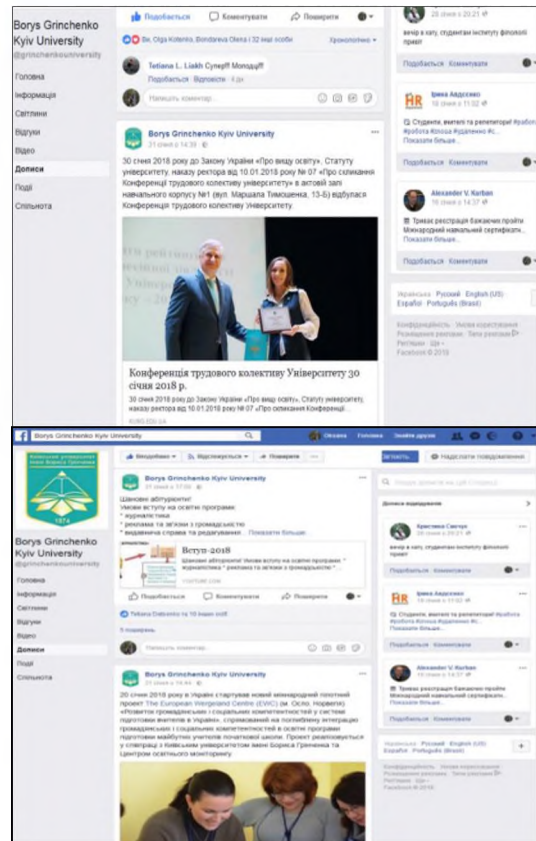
Borys Grinchenko Kyiv University
@grinchenkouniversity

Головна
Інформація
Світлини
Відгуки
Відео
Дописи
Події
Спільнота

Подобається Коментувати Поширити

Ви, Olga Kotenko, Bondareva Olena і 32 інші особи Хронологічно

Tetiana L. Liakh Супер!!! Молодці!!!
Подобається Відповісти 4 дн

Напишіть коментар...

Borys Grinchenko Kyiv University
31 січня о 14:39

30 січня 2018 року до Закону України «Про вищу освіту», Статуту університету, наказу ректора від 10.01.2018 року № 07 «Про скликання Конференції трудового колективу університету» в актовій залі навчального корпусу №1 (вул. Маршала Тимошенка, 13-Б) відбулася Конференція трудового колективу Університету

Конференція трудового колективу Університету 30 січня 2018 р.
30 січня 2018 року до Закону України «Про вищу освіту», Статуту університету, наказу ректора від 10.01.2018 року № 07 «Про скликання Конференції...
KUBG.EDU.UA

28 січня о 20:23
вечір в хату, студентам інституту філології привіт
Подобається Коментувати

Ірина Авдєєнко
16 січня о 11:32
Студенти, вчителі та репетитори! #робота #опока #дідивення #с...
Показати більше...
Подобається Коментувати

Alexander V. Karban
16 січня о 14:37
Триває реєстрація бажаючих пройти Міжнародний навчальний сертифікати...
Показати більше...
Подобається Коментувати

Українська Русский English (US) Español Português (Brasil)
Конфіденційність · Умови користування · Розміщення реклами · Типи реклами · Реклама · Ще
Facebook © 2018

Borys Grinchenko Kyiv University
Оксана Головна Знайти друзів

Київський університет імені Бориса Грінченка
1974

Borys Grinchenko Kyiv University
@grinchenkouniversity

Головна
Інформація
Світлини
Відгуки
Відео
Дописи
Події
Спільнота

Вподобано Відстежується Поширити
Зателефонувати Надіслати повідомлення

Borys Grinchenko Kyiv University
31 січня о 17:00

Шановні абітурієнти!
Умови вступу на освітні програми:
* журналістика
* реклама та зв'язки з громадськістю
* видавнича справа та редагування... Показати більше

Вступ-2018
Шановні абітурієнти! Умови вступу на освітні програми: * журналістика * реклама та зв'язки з громадськістю*...
YOUTUBE.COM

Подобається Коментувати Поширити
Tetiana Ostrenko та 10 інших осіб
5 поширень

Напишіть коментар...

Borys Grinchenko Kyiv University
31 січня о 14:44

20 січня 2018 року в Україні стартував новий міжнародний пілотний проект The European Wergeland Centre (EWC) (м. Осло, Норвегія) «Розвиток громадянських і соціальних компетентностей у системі підготовки вчителів в Україні», спрямований на поглиблену інтеграцію громадянських і соціальних компетентностей в освітні програми підготовки майбутніх учителів початкової школи. Проект реалізовується у співпраці з Київським університетом імені Бориса Грінченка та Центром освітнього моніторингу.

Дописи відвідувачів
Христина Светун
28 січня о 20:23
вечір в хату, студентам інституту філології привіт
Подобається Коментувати

Ірина Авдєєнко
16 січня о 11:32
Студенти, вчителі та репетитори! #робота #опока #дідивення #с...
Показати більше...
Подобається Коментувати

Alexander V. Karban
16 січня о 14:37
Триває реєстрація бажаючих пройти Міжнародний навчальний сертифікати...
Показати більше...
Подобається Коментувати

Українська Русский English (US) Español Português (Brasil)
Конфіденційність · Умови користування · Розміщення реклами · Типи реклами · Реклама · Ще
Facebook © 2018